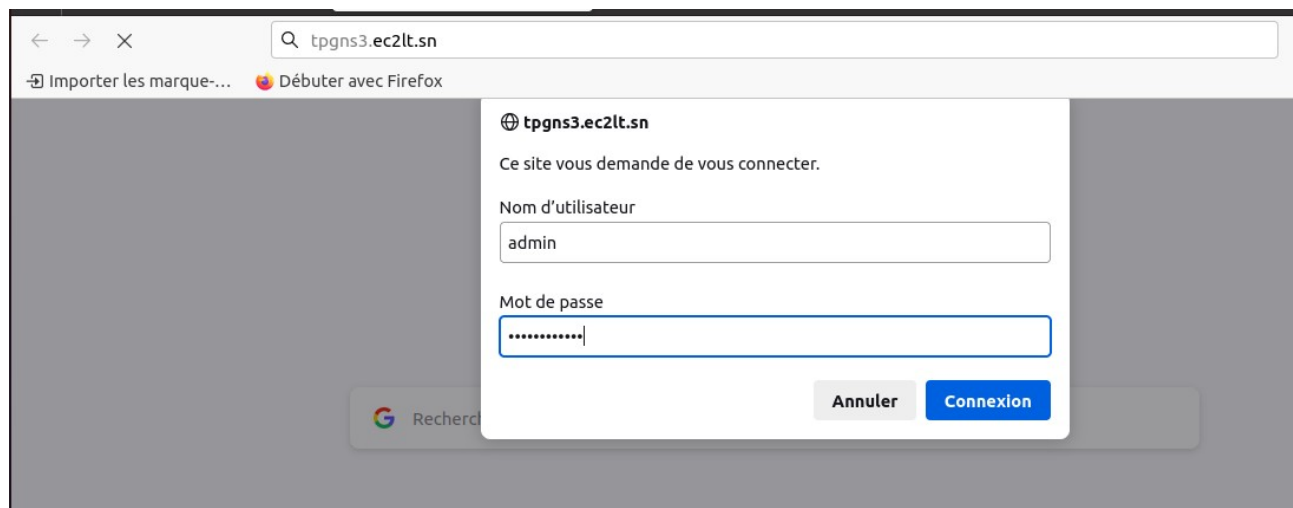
tpgns3.ec2lt.sn

Importer les marque-... Débuter avec Firefox

tpgns3.ec2lt.sn

Ce site vous demande de vous connecter.

Nom d'utilisateur

admin

Mot de passe

••••••••••••

Annuler Connexion

Recherch